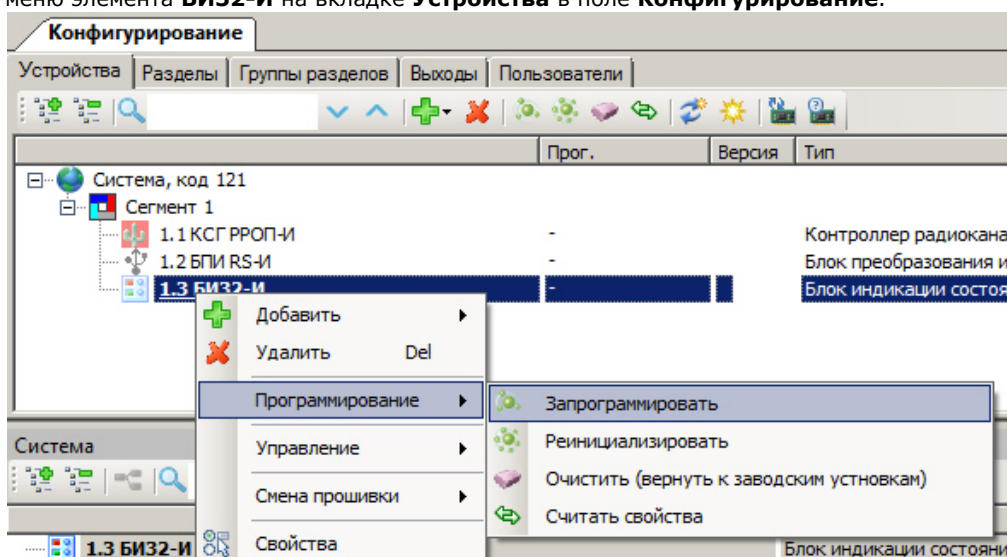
меню элемента **БИ32-И** на вкладке **Устройства** в поле **Конфигурирование**.

Конфигурирование

Устройства | Разделы | Группы разделов | Выходы | Пользователи

| | Прог. | Версия | Тип |
|---|---|---|---|
| Система, код 121 | | | |
| Сегмент 1 | | | |
| 1.1 КСГ РРОП-И | - | | Контроллер радиокана |
| 1.2 БПИ RS-И | - | | Блок преобразования и |
| 1.3 БИ32-И | - | | Блок индикации состоя |

Добавить
Удалить Del
Программирование
Управление
Смена прошивки
Свойства

Запрограммировать
Реинициализировать
Очистить (вернуть к заводским устновкам)
Считать свойства

Система

1.3 БИ32-И

Блок индикации состояни